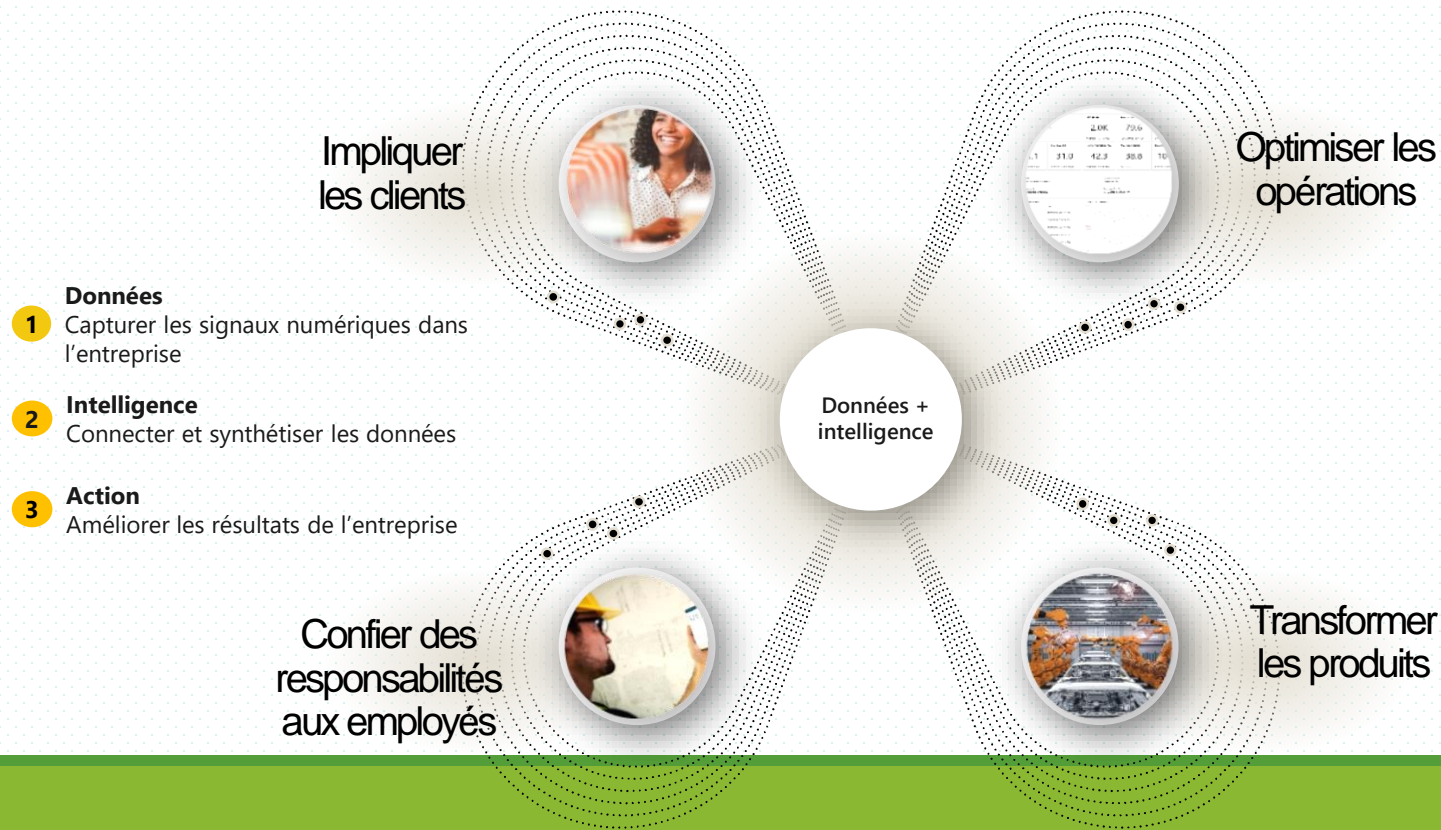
Impliquer les clients

Optimiser les opérations

1 Données
Capturer les signaux numériques dans l'entreprise

2 Intelligence
Connecter et synthétiser les données

3 Action
Améliorer les résultats de l'entreprise

Données + intelligence

Confier des responsabilités aux employés

Transformer les produits